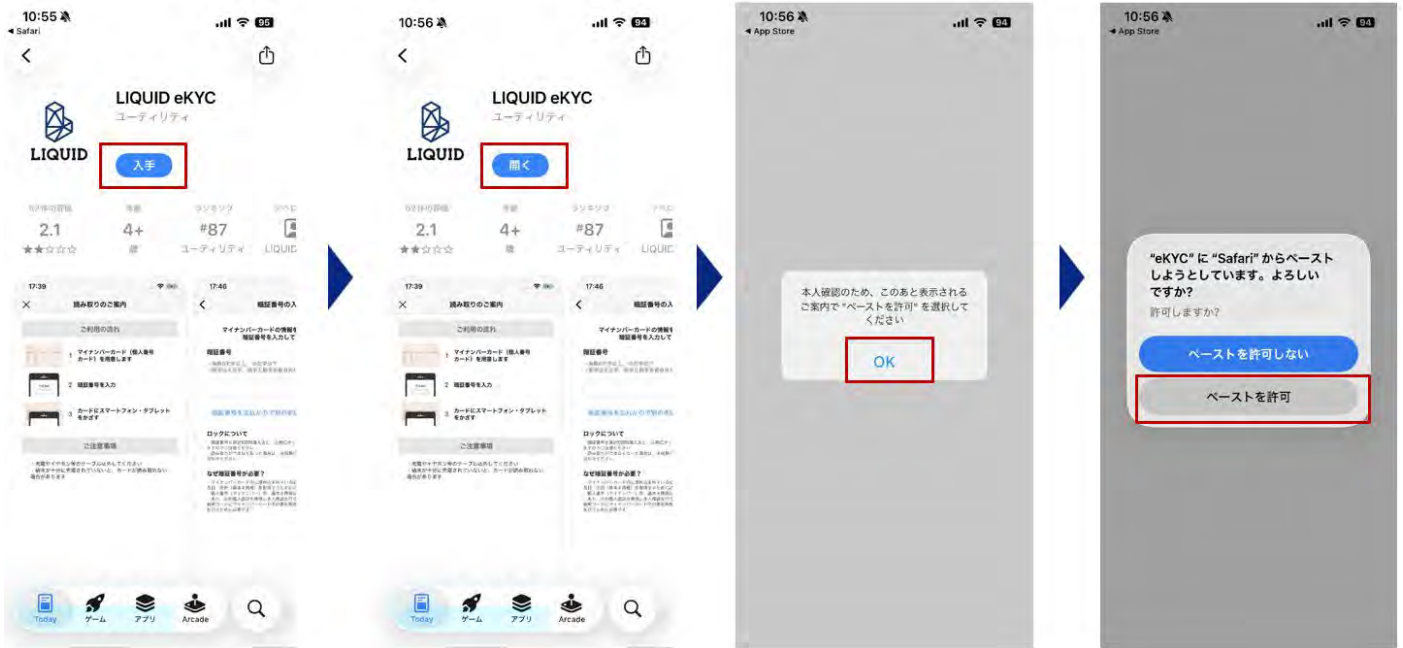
10:55
◂ Safari

LIQUID
LIQUID eKYC
ユーティリティ
入手

件の評価 | 年齢 | ランキング
2.1 | 4+ | #87
★★☆☆☆ | 歳 | ユーティリティ | LIQUID

17:39
読み取りのご案内
ご利用の流れ
1 マイナンバーカード（個人番号カード）を用意します
2 暗証番号を入力
3 カードにスマートフォン・タブレットをかざす
ご注意事項

17:46
暗証番号の入
マイナンバーカードの情報を暗証番号を入力して
暗証番号
ロックについて
なぜ暗証番号が必要？

Today ゲーム アプリ Arcade

10:56

LIQUID
LIQUID eKYC
ユーティリティ
開く

件の評価 | 年齢 | ランキング
2.1 | 4+ | #87
★★☆☆☆ | 歳 | ユーティリティ | LIQUID

17:39
読み取りのご案内
ご利用の流れ
1 マイナンバーカード（個人番号カード）を用意します
2 暗証番号を入力
3 カードにスマートフォン・タブレットをかざす
ご注意事項

17:46
暗証番号の入
マイナンバーカードの情報を暗証番号を入力して
暗証番号
ロックについて
なぜ暗証番号が必要？

Today ゲーム アプリ Arcade

10:56
◂ App Store

本人確認のため、このあと表示されるご案内で "ペーストを許可" を選択してください
OK

10:56
◂ App Store

"eKYC" に "Safari" からペーストしようとしています。よろしいですか？
許可しますか？
ペーストを許可しない
ペーストを許可